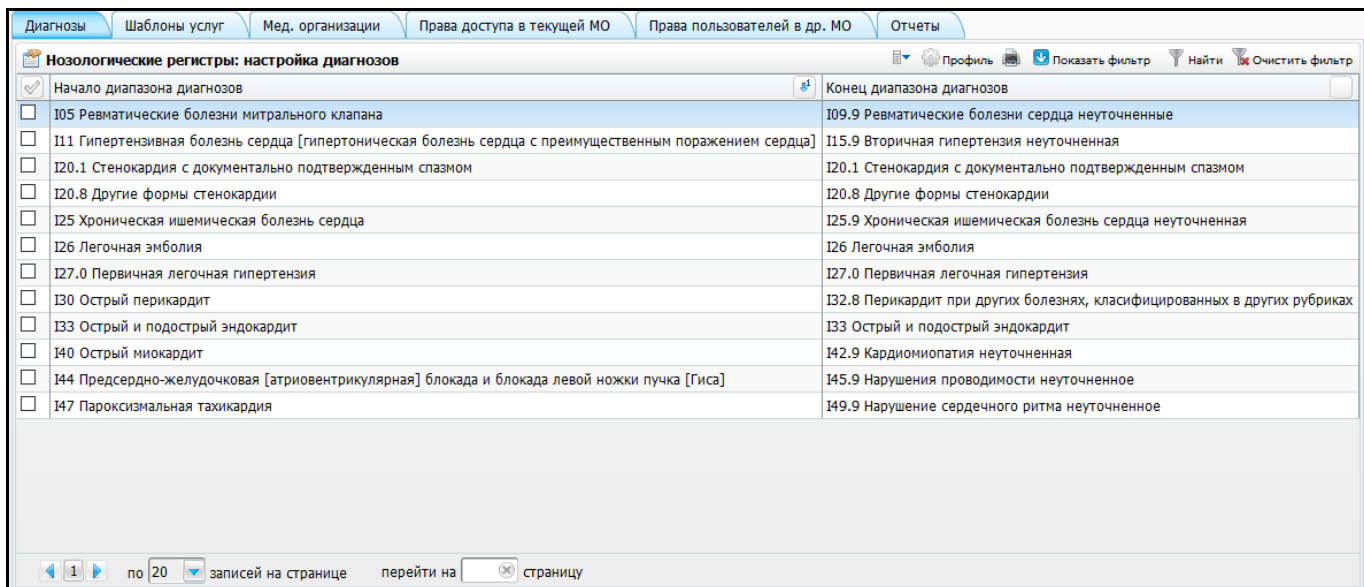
Диагнозы | Шаблоны услуг | Мед. организации | Права доступа в текущей МО | Права пользователей в др. МО | Отчеты

Нозологические регистры: настройка диагнозов

Профиль | Показать фильтр | Найти | Очистить фильтр

| | Начало диапазона диагнозов | Конец диапазона диагнозов |
|---|---|---|
| | I05 Ревматические болезни митрального клапана | I09.9 Ревматические болезни сердца неуточненные |
| | I11 Гипертензивная болезнь сердца [гипертоническая болезнь сердца с преимущественным поражением сердца] | I15.9 Вторичная гипертензия неуточненная |
| | I20.1 Стенокардия с документально подтвержденным спазмом | I20.1 Стенокардия с документально подтвержденным спазмом |
| | I20.8 Другие формы стенокардии | I20.8 Другие формы стенокардии |
| | I25 Хроническая ишемическая болезнь сердца | I25.9 Хроническая ишемическая болезнь сердца неуточненная |
| | I26 Легочная эмболия | I26 Легочная эмболия |
| | I27.0 Первичная легочная гипертензия | I27.0 Первичная легочная гипертензия |
| | I30 Острый перикардит | I32.8 Перикардит при других болезнях, класифицированных в других рубриках |
| | I33 Острый и подострый эндокардит | I33 Острый и подострый эндокардит |
| | I40 Острый миокардит | I42.9 Кардиомиопатия неуточненная |
| | I44 Предсердно-желудочковая [атриовентрикулярная] блокада и блокада левой ножки пучка [Гиса] | I45.9 Нарушения проводимости неуточненное |
| | I47 Пароксизмальная тахикардия | I49.9 Нарушение сердечного ритма неуточненное |

1 по 20 записей на странице перейти на страницу